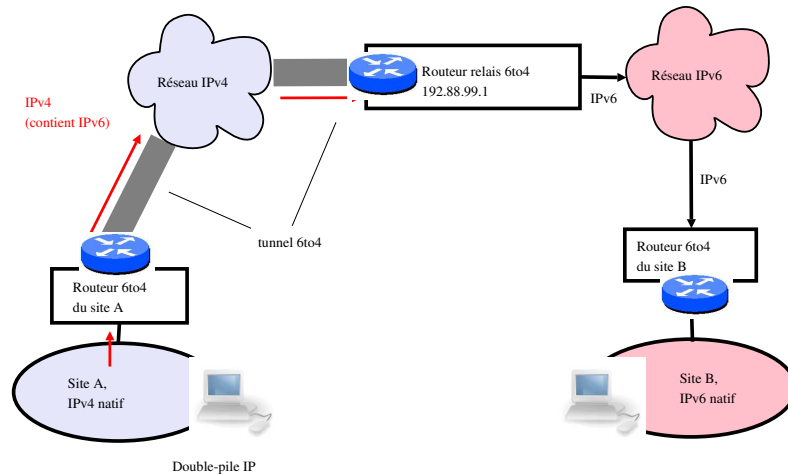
Réseau IPv4

Routeur relais 6to4
192.88.99.1

Réseau IPv6

IPv4
(contient IPv6)

IPv6

IPv6

tunnel 6to4

Routeur 6to4
du site A

Routeur 6to4
du site B

Site A,
IPv4 natif

Site B,
IPv6 natif

Double-pile IP